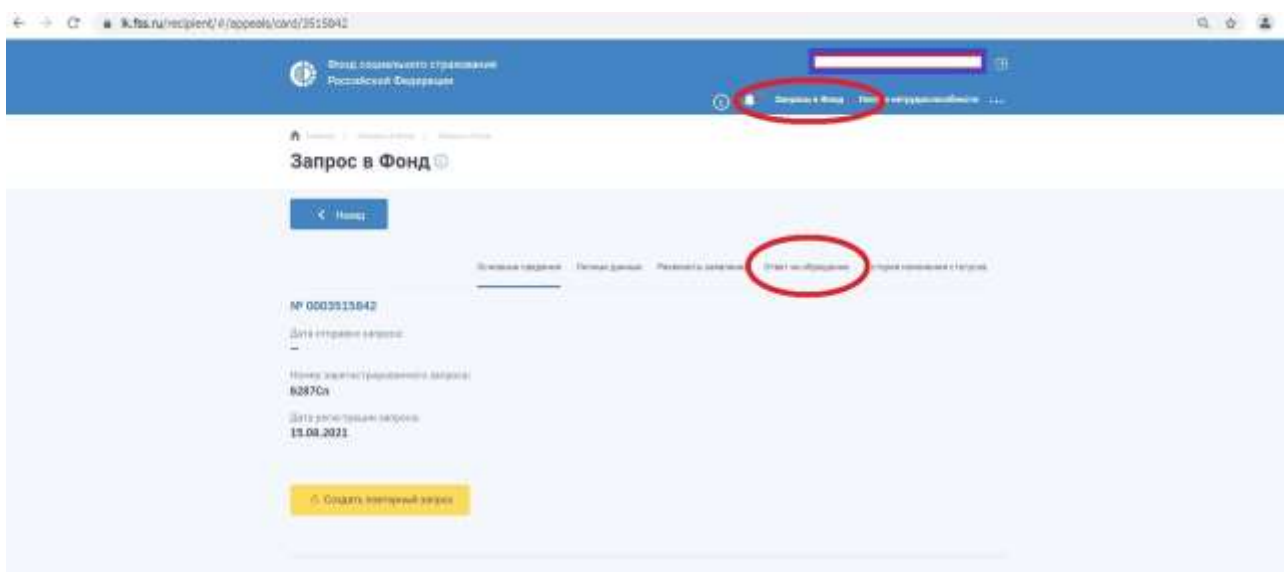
lk.fss.ru/recipient/#/appeals/card/3515842

Фонд социального страхования Российской Федерации

Запросы в Фонд Листки нетрудоспособности ...

Запрос в Фонд

< Назад

Основные сведения Личные данные Реквизиты заявления Ответ на обращение История изменения статусов

№ 0003515842

Дата отправки запроса:
—

Номер зарегистрированного запроса:
6287Сп

Дата регистрации запроса:
15.08.2021

Создать повторный запрос